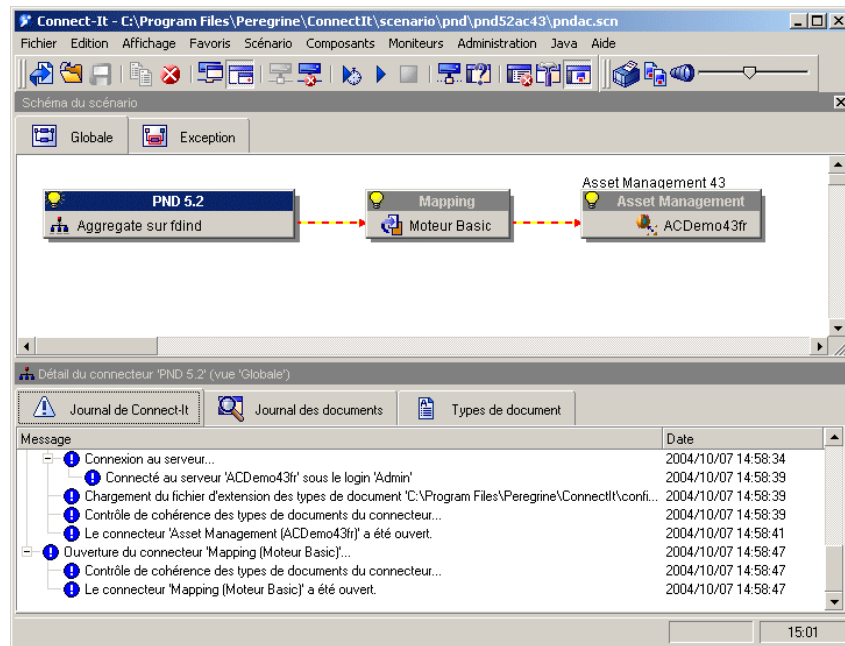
Connect-It - C:\Program Files\Peregrine\ConnectIt\scenario\pnd\pnd52ac43\pndac.scn

Fichier Edition Affichage Favoris Scénario Composants Moniteurs Administration Java Aide

Schéma du scénario

Globale Exception

PND 5.2
Aggregate sur fdind

Mapping
Moteur Basic

Asset Management 43
Asset Management
ACDemo43fr

Détail du connecteur 'PND 5.2' (vue 'Globale')

Journal de Connect-It Journal des documents Types de document

| Message | Date |
|---|---|
| Connexion au serveur... | 2004/10/07 14:58:34 |
| Connecté au serveur 'ACDemo43fr' sous le login 'Admin' | 2004/10/07 14:58:39 |
| Chargement du fichier d'extension des types de document 'C:\Program Files\Peregrine\ConnectIt\confi... | 2004/10/07 14:58:39 |
| Contrôle de cohérence des types de documents du connecteur... | 2004/10/07 14:58:39 |
| Le connecteur 'Asset Management (ACDemo43fr)' a été ouvert. | 2004/10/07 14:58:41 |
| Ouverture du connecteur 'Mapping (Moteur Basic)'... | 2004/10/07 14:58:47 |
| Contrôle de cohérence des types de documents du connecteur... | 2004/10/07 14:58:47 |
| Le connecteur 'Mapping (Moteur Basic)' a été ouvert. | 2004/10/07 14:58:47 |

15:01